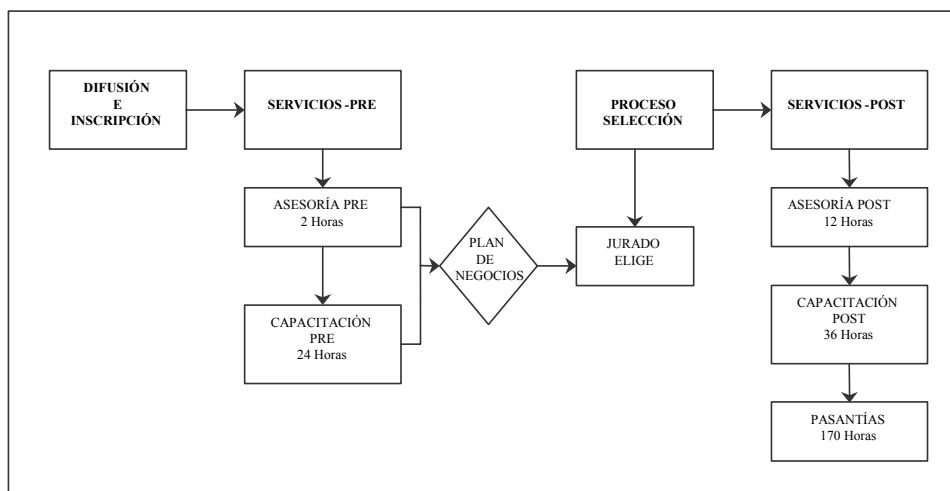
DIFUSIÓN
E
INSCRIPCIÓN

SERVICIOS -PRE

ASESORÍA PRE
2 Horas

CAPACITACIÓN
PRE
24 Horas

PLAN
DE
NEGOCIOS

PROCESO
SELECCIÓN

JURADO
ELIGE

SERVICIOS -POST

ASESORÍA POST
12 Horas

CAPACITACIÓN
POST
36 Horas

PASANTÍAS
170 Horas